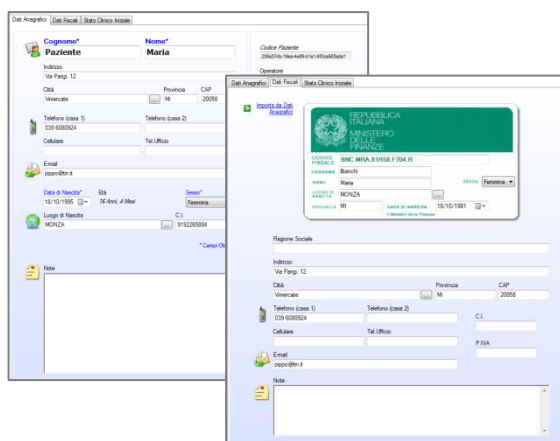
Dati Anagrafici | Dati Fiscali | Stato Clinico Iniziale

Cognome*
Paziente
Nome*
Maria

Codice Paziente
20fe674b-1fea-4e09-b1e1-6f0ca665ada1

Operatore

Indirizzo
Via Parigi, 12

Città
Vimercate
Provincia
MI
CAP
20058

Telefono (casa 1)
039 6080924
Telefono (casa 2)

Cellulare
Tel Ufficio

Email
pippo@tin.it

Data di Nascita*
18/10/1995
Età
16 Anni, 4 Mesi
Sesso*
Femmina

Luogo di Nascita
MONZA
C.I.
9192265884

* Campi Ob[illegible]

Note

Dati Anagrafici | Dati Fiscali | Stato Clinico Iniziale

Importa da Dati Anagrafici

REPUBBLICA ITALIANA
MINISTERO DELLE FINANZE

CODICE FISCALE
BNC.MRA.81R58.F704.R
COGNOME
Bianchi
NOME
Maria
SESSO
Femmina
LUOGO DI NASCITA
MONZA
PROVINCIA
MI
DATA DI NASCITA
18/10/1981
il Ministro delle Finanze

Ragione Sociale

Indirizzo
Via Parigi, 12

Città
Vimercate
Provincia
MI
CAP
20058

Telefono (casa 1)
039 6080924
Telefono (casa 2)
C.I.

Cellulare
Tel Ufficio
P.IVA

Email
pippo@tin.it

Note